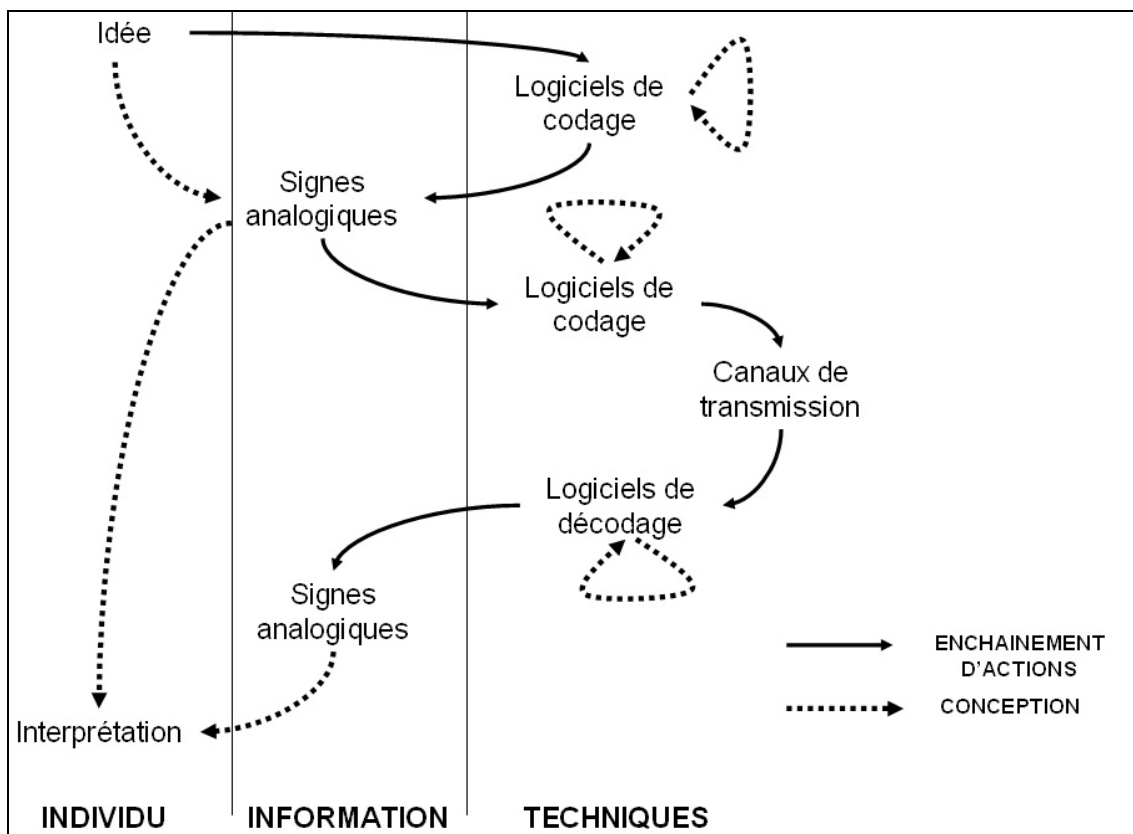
Idée

Logiciels de codage

Signes analogiques

Logiciels de codage

Canaux de transmission

Logiciels de décodage

Signes analogiques

Interprétation

ENCHAINEMENT D'ACTIONS

CONCEPTION

INDIVIDU

INFORMATION

TECHNIQUES